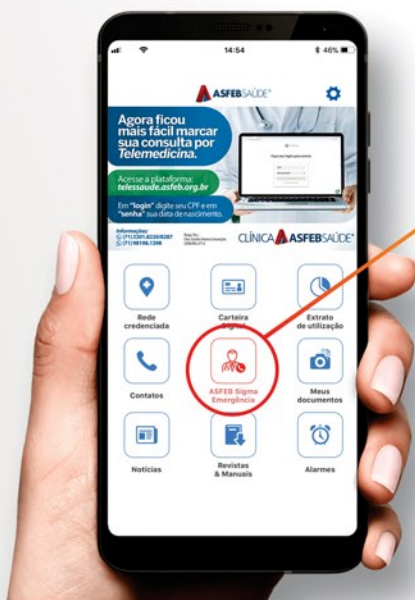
14:54
46%

ASFEBSAÚDE

Agora ficou mais fácil marcar sua consulta por Telemedicina.

Acesse a plataforma: telessaude.asfeb.org.br

Em "login" digite seu CPF e em "senha" sua data de nascimento.

Informações:
(71) 3201.8230/8287
(71) 98198.1398

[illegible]

CLÍNICA ASFEBSAÚDE

Rede credenciada

Carteira digital

Extrato de utilização

Contatos

ASFEB Sigma Emergência

Meus documentos

Notícias

Revistas & Manuais

Alarmes